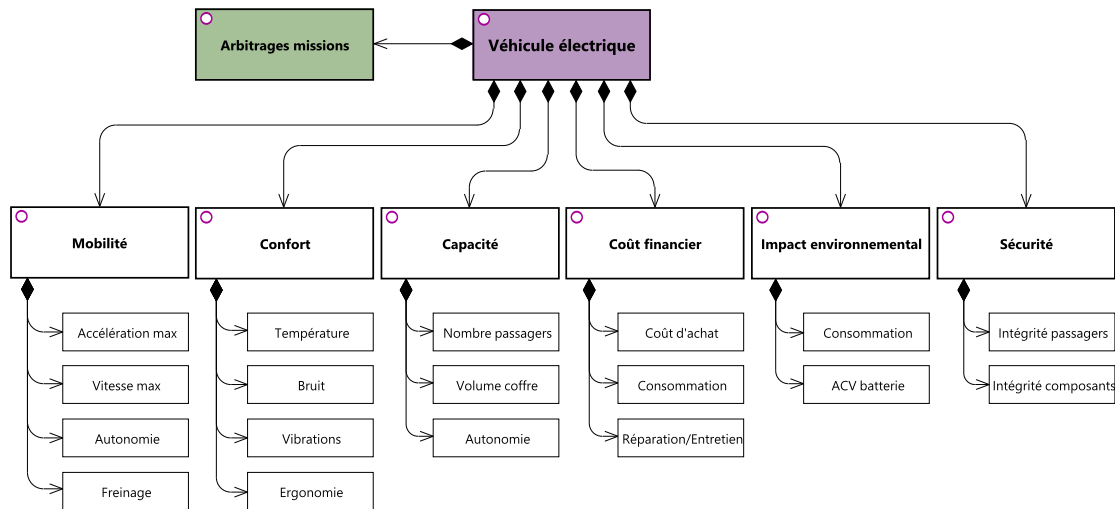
Arbitrages missions

Véhicule électrique

Mobilité

Accélération max

Vitesse max

Autonomie

Freinage

Confort

Température

Bruit

Vibrations

Ergonomie

Capacité

Nombre passagers

Volume coffre

Autonomie

Coût financier

Coût d'achat

Consommation

Réparation/Entretien

Impact environnemental

Consommation

ACV batterie

Sécurité

Intégrité passagers

Intégrité composants